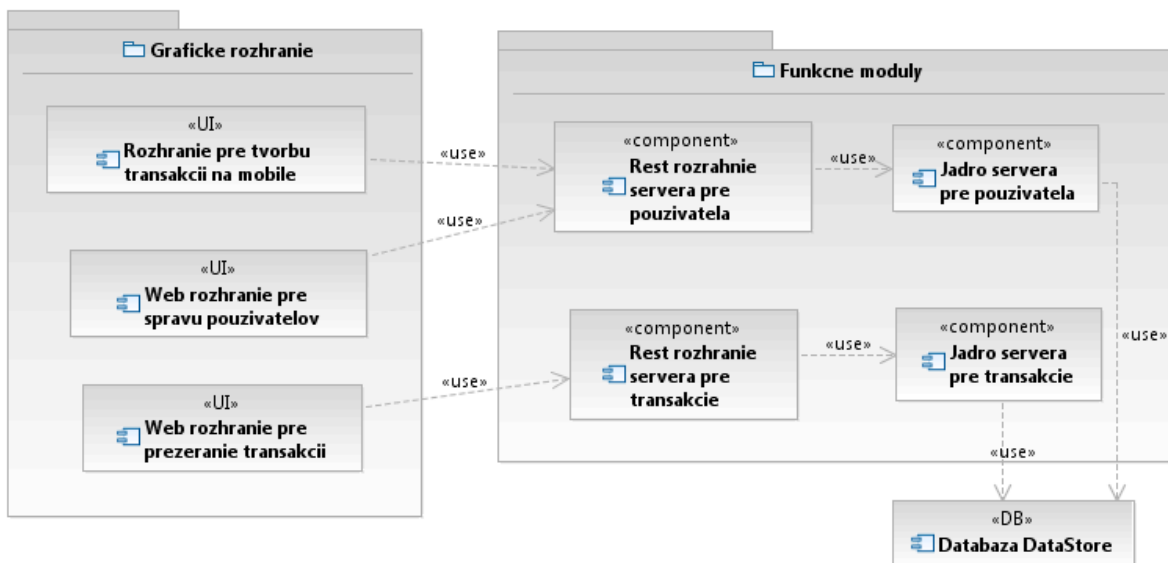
Graficke rozhranie

«UI»
Rozhranie pre tvorbu transakcii na mobile

«UI»
Web rozhranie pre spravu pouzivatelov

«UI»
Web rozhranie pre prezeranie transakcii

«use»

«use»

«use»

Funkcne moduly

«component»
Rest rozrahnie servera pre pouzivatela

«use»

«component»
Jadro servera pre pouzivatela

«component»
Rest rozhranie servera pre transakcie

«use»

«component»
Jadro servera pre transakcie

«use»

«use»

«DB»
Databaza DataStore